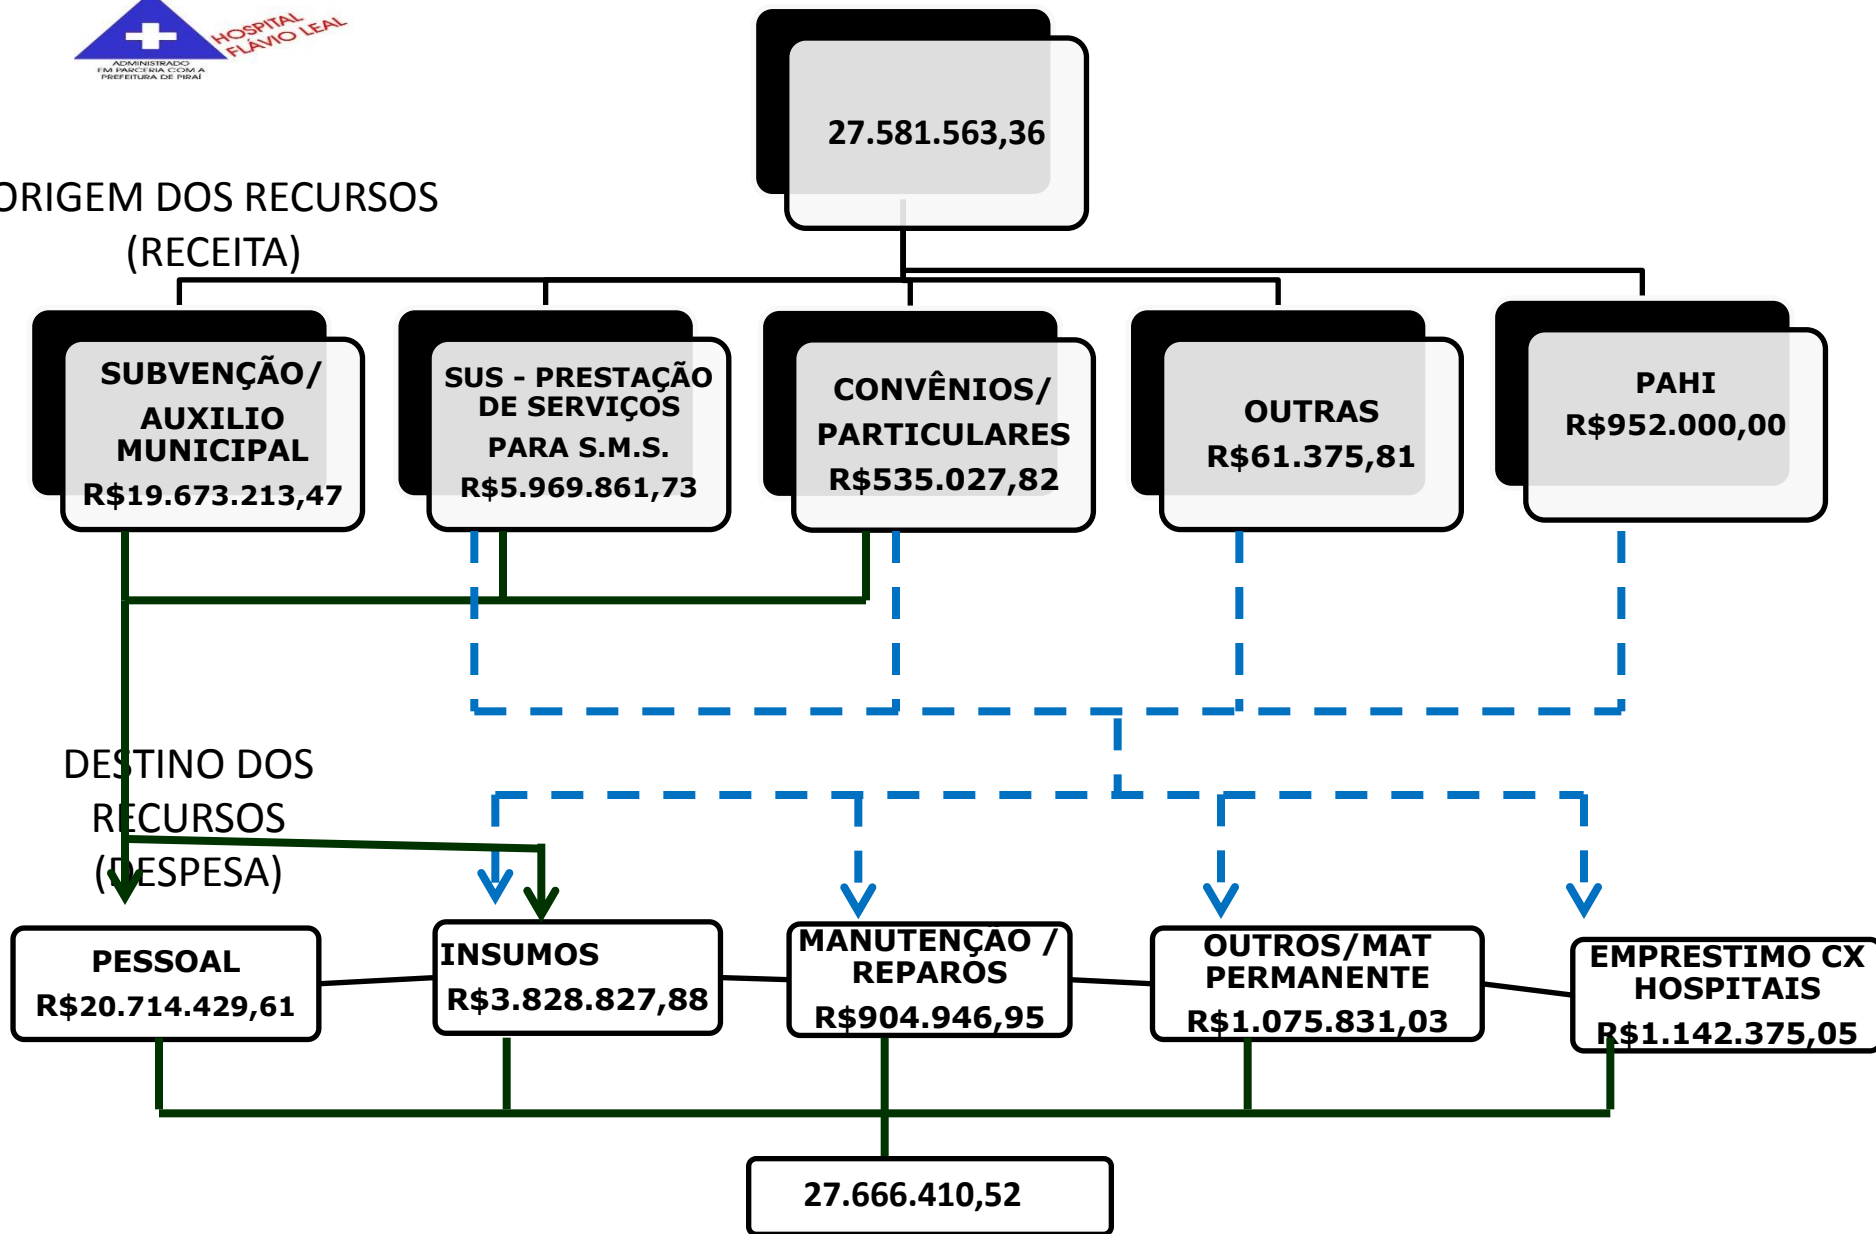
HOSPITAL FLÁVIO LEAL
ADMINISTRADO EM PARCERIA COM A PREFEITURA DE PIRAÍ

27.581.563,36

ORIGEM DOS RECURSOS (RECEITA)

SUBVENÇÃO/ AUXILIO MUNICIPAL R$19.673.213,47

SUS - PRESTAÇÃO DE SERVIÇOS PARA S.M.S. R$5.969.861,73

CONVÊNIOS/ PARTICULARES R$535.027,82

OUTRAS R$61.375,81

PAHI R$952.000,00

DESTINO DOS RECURSOS (DESPESA)

PESSOAL R$20.714.429,61

INSUMOS R$3.828.827,88

MANUTENÇAO / REPAROS R$904.946,95

OUTROS/MAT PERMANENTE R$1.075.831,03

EMPRESTIMO CX HOSPITAIS R$1.142.375,05

27.666.410,52